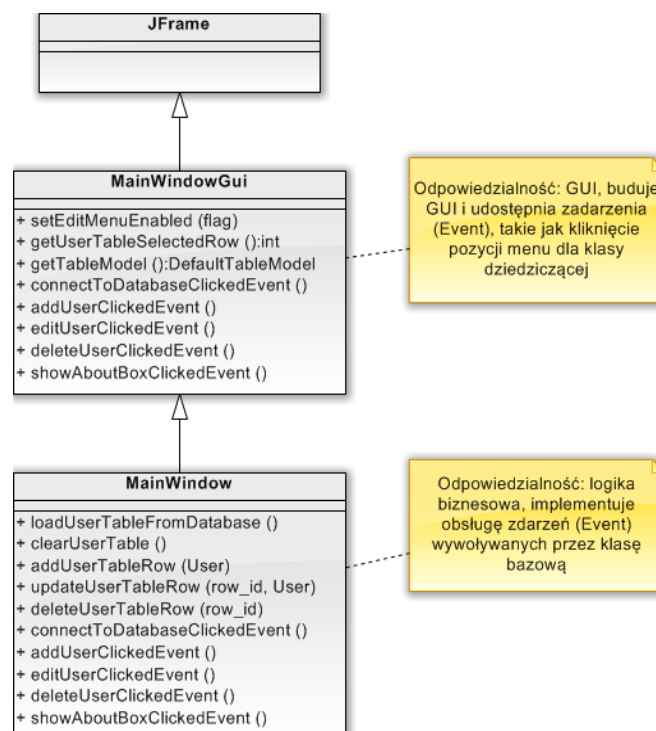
JFrame

MainWindowGui

+ setEditMenuEnabled (flag)
+ getUserTableSelectedRow ():int
+ getTableModel ():DefaultTableModel
+ connectToDatabaseClickedEvent ()
+ addUserClickedEvent ()
+ editUserClickedEvent ()
+ deleteUserClickedEvent ()
+ showAboutBoxClickedEvent ()

Odpowiedzialność: GUI, buduje GUI i udostępnia zadarzenia (Event), takie jak kliknięcie pozycji menu dla klasy dziedziczącej

MainWindow

+ loadUserTableFromDatabase ()
+ clearUserTable ()
+ addUserTableRow (User)
+ updateUserTableRow (row_id, User)
+ deleteUserTableRow (row_id)
+ connectToDatabaseClickedEvent ()
+ addUserClickedEvent ()
+ editUserClickedEvent ()
+ deleteUserClickedEvent ()
+ showAboutBoxClickedEvent ()

Odpowiedzialność: logika biznesowa, implementuje obsługę zdarzeń (Event) wywoływanych przez klasę bazową